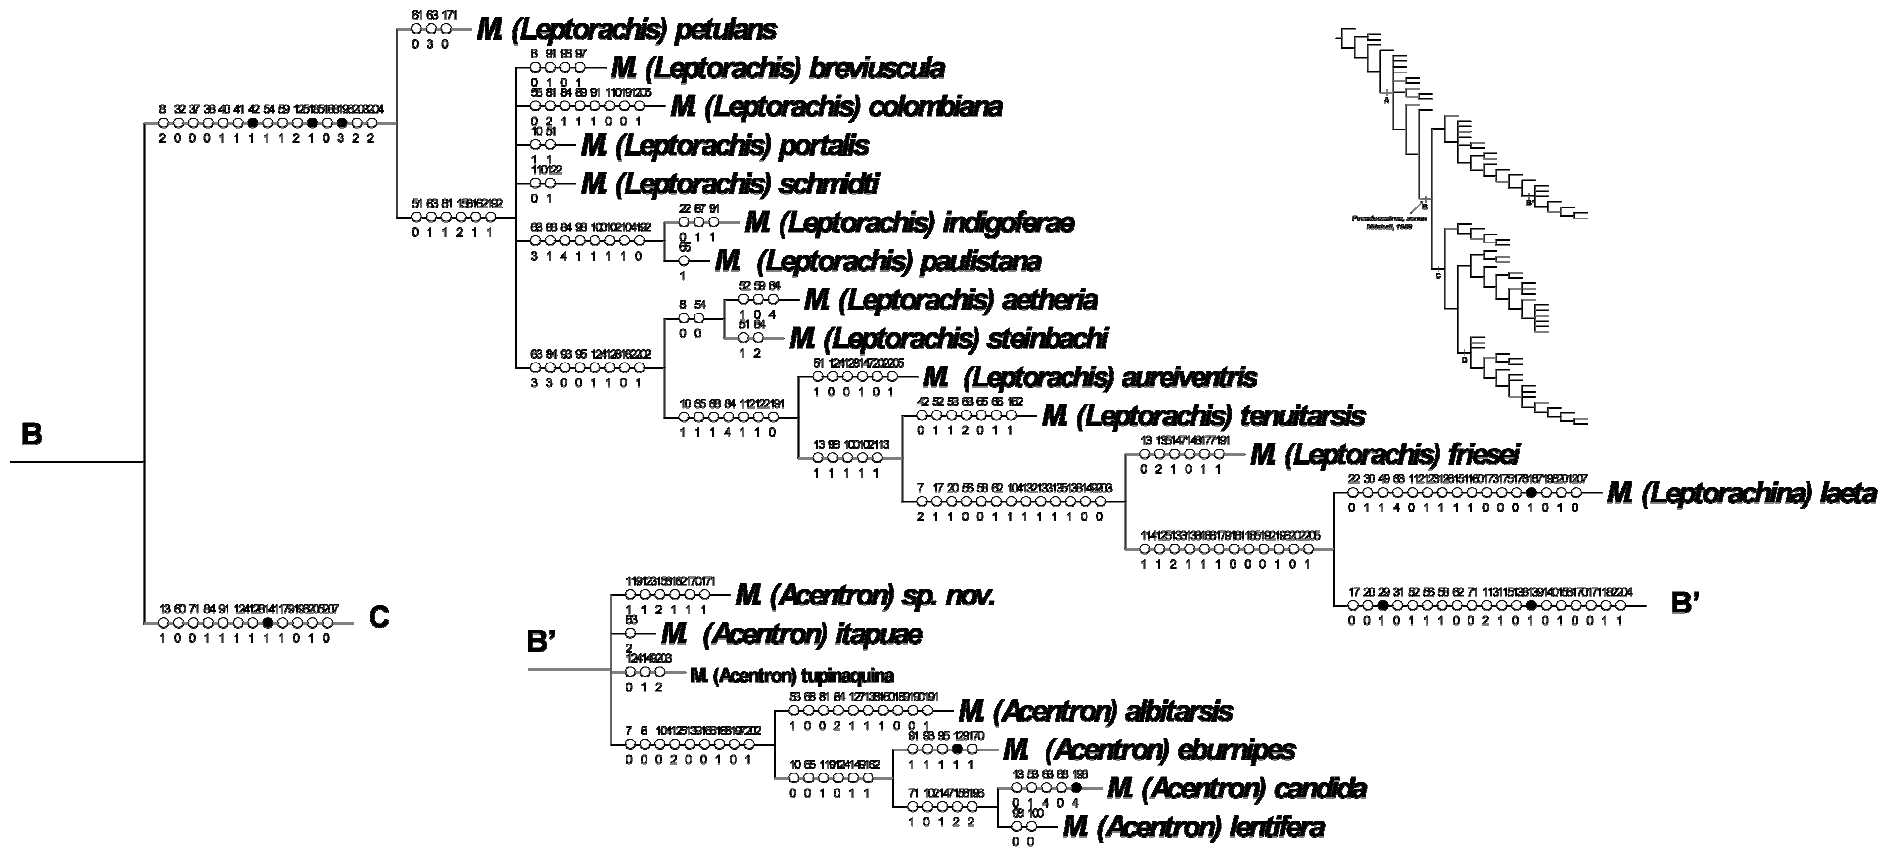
81 63 171
0 3 0
M. (Leptorachis) petulans

8 91 93 97
0 1 0 1
M. (Leptorachis) breviuscula

55 81 84 89 91 110 191 205
0 2 1 1 1 0 0 1
M. (Leptorachis) colombiana

10 81
1 1
M. (Leptorachis) portalis

110 122
0 1
M. (Leptorachis) schmidti

8 32 37 38 40 41 42 54 59 125 158 168 193 203 204
2 0 0 0 1 1 1 1 1 2 1 0 3 2 2

51 63 81 159 162 192
0 1 1 2 1 1

22 67 91
0 1 1
M. (Leptorachis) indigoferae

68 63 84 93 100 102 104 192
3 1 4 1 1 1 1 0

65
1
M. (Leptorachis) paulistana

52 59 84
1 0 4
M. (Leptorachis) aetheria

8 54
0 0

51 84
1 2
M. (Leptorachis) steinbachi

63 84 93 95 124 128 162 202
3 3 0 0 1 1 0 1

51 124 128 147 202 205
1 0 0 1 0 1
M. (Leptorachis) aureiventris

10 65 68 84 112 122 191
1 1 1 4 1 1 0

42 52 53 63 65 65 162
0 1 1 2 0 1 1
M. (Leptorachis) tenuitarsis

13 68 100 102 113
1 1 1 1 1

13 135 147 149 177 191
0 2 1 0 1 1
M. (Leptorachis) friesei

7 17 20 55 58 62 104 132 133 135 136 149 203
2 1 1 0 0 1 1 1 1 1 1 0 0

22 30 49 63 112 123 126 151 160 173 175 176 187 195 201 207
0 1 1 4 0 1 1 1 0 0 0 1 0 1 0
M. (Leptorachina) laeta

114 125 133 136 168 178 181 185 192 193 202 205
1 1 2 1 1 1 0 0 0 1 0 1

17 20 29 31 52 55 58 62 71 113 115 138 139 140 168 170 171 192 204
0 0 1 0 1 1 1 0 0 2 1 0 1 0 1 0 0 1 1
B'

B

13 60 71 84 91 124 128 141 179 189 205 207
1 0 0 1 1 1 1 1 1 0 1 0
C

119 123 159 162 170 171
1 1 2 1 1 1
M. (Acentron) sp. nov.

83
2
M. (Acentron) itapuae

B'

124 149 203
0 1 2
M. (Acentron) tupinaquina

53 66 81 84 127 138 160 189 190 191
1 0 0 2 1 1 1 0 0 1
M. (Acentron) albitarsis

7 8 104 125 133 136 168 197 202
0 0 0 2 0 0 1 0 1

91 63 95 129 170
1 1 1 1 1
M. (Acentron) eburnipes

10 65 119 124 149 162
0 0 1 0 1 1

13 53 63 69 198
0 1 4 0 4
M. (Acentron) candida

71 102 147 159 198
1 0 1 2 2

59 100
0 0
M. (Acentron) lentifera

A
B
C
D
Pseudocentron, sensu Mitchell, 1980